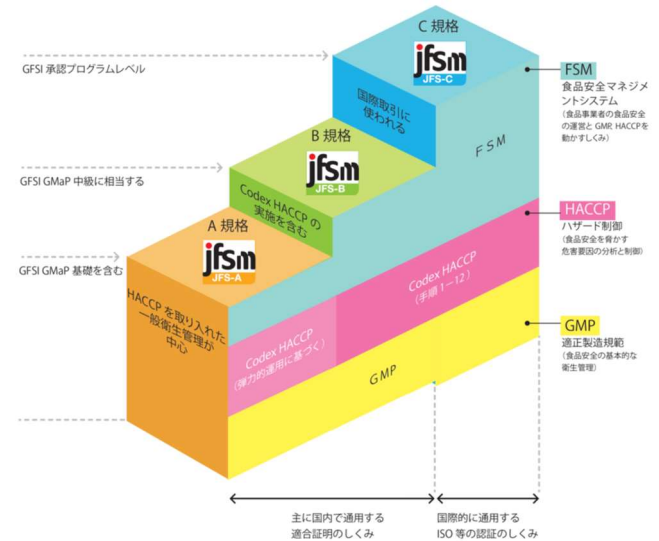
C 規格

jfsm
JFS-C

GFSI 承認プログラムレベル

国際取引に使われる

B 規格

jfsm
JFS-B

GFSI GMaP 中級に相当する

Codex HACCP の実施を含む

A 規格

jfsm
JFS-A

GFSI GMaP 基礎を含む

HACCP を取り入れた一般衛生管理が中心

FSM

Codex HACCP（手順 1〜12）

Codex HACCP（弾力的運用に基づく）

GMP

FSM
食品安全マネジメントシステム
（食品事業者の食品安全の運営と GMP, HACCP を動かすしくみ）

HACCP
ハザード制御
（食品安全を脅かす危害要因の分析と制御）

GMP
適正製造規範
（食品安全の基本的な衛生管理）

主に国内で通用する
適合証明のしくみ

国際的に通用する
ISO 等の認証のしくみ